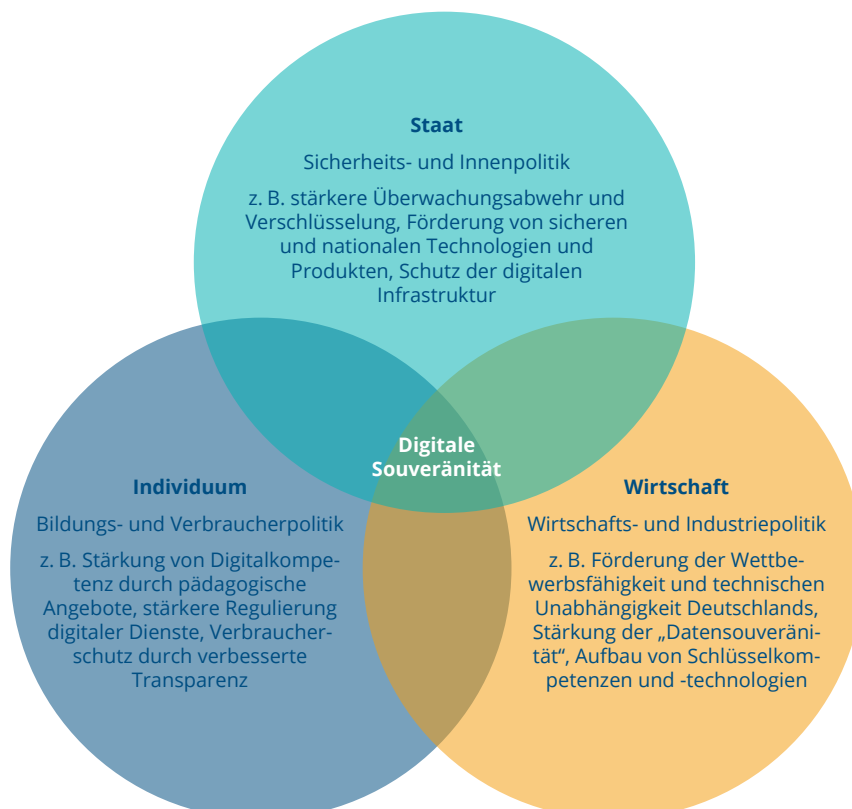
Staat

Sicherheits- und Innenpolitik

z. B. stärkere Überwachungsabwehr und Verschlüsselung, Förderung von sicheren und nationalen Technologien und Produkten, Schutz der digitalen Infrastruktur

Digitale Souveränität

Individuum

Bildungs- und Verbraucherpolitik

z. B. Stärkung von Digitalkompetenz durch pädagogische Angebote, stärkere Regulierung digitaler Dienste, Verbraucherschutz durch verbesserte Transparenz

Wirtschaft

Wirtschafts- und Industriepolitik

z. B. Förderung der Wettbewerbsfähigkeit und technischen Unabhängigkeit Deutschlands, Stärkung der „Datensouveränität", Aufbau von Schlüsselkompetenzen und -technologien